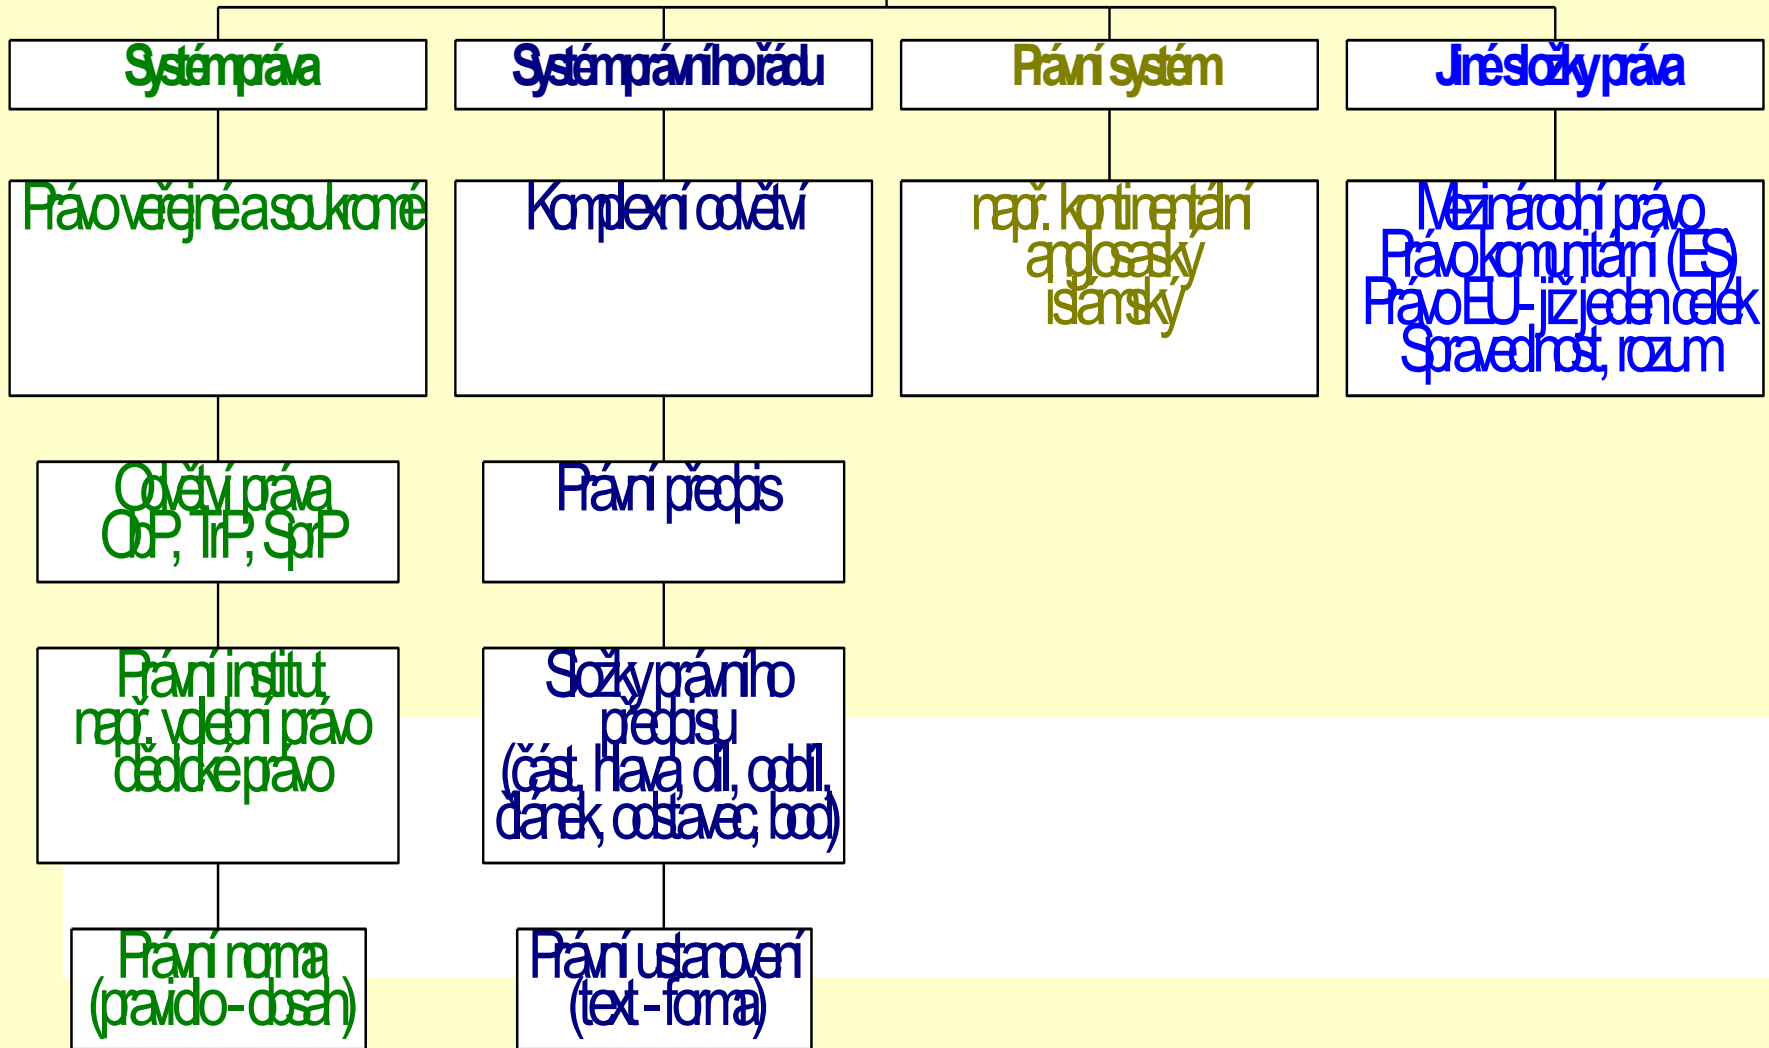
Systém práva

Systém právního řádu

Právní systém

Jiné složky práva

Právo veřejné a soukromé

Komplexní odvětví

např. kontinentální
anglosaský
islámský

Mezinárodní právo
Právo komunitární (ES)
Právo EU - již jeden celek
Spravedlnost, rozum

Odvětví práva
ObP, TrP, SprP

Právní předpis

Právní institut,
např. vlastnické právo
dědické právo

Složky právního předpisu
(část, hlava, díl, oddíl, článek, odstavec, bod)

Právní norma
(pravidlo - obsah)

Právní ustanovení
(text - forma)